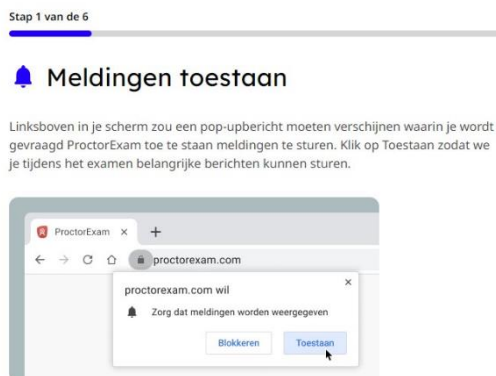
Stap 1 van de 6

Meldingen toestaan

Linksboven in je scherm zou een pop-upbericht moeten verschijnen waarin je wordt gevraagd ProctorExam toe te staan meldingen te sturen. Klik op Toestaan zodat we je tijdens het examen belangrijke berichten kunnen sturen.

ProctorExam ×
+
proctorexam.com

proctorexam.com wil
×
Zorg dat meldingen worden weergegeven
Blokkeren
Toestaan